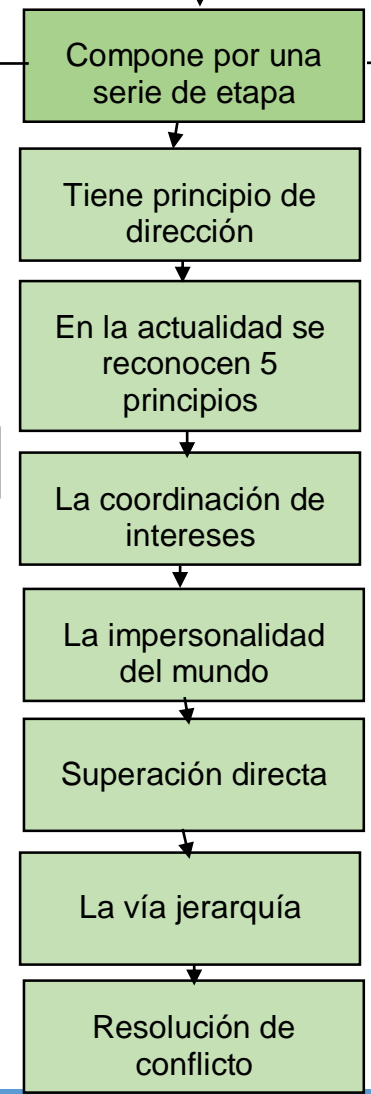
Compone por una serie de etapa

Tiene principio de dirección

En la actualidad se reconocen 5 principios

La coordinación de intereses

La impersonalidad del mundo

Superación directa

La vía jerarquía

Resolución de conflicto